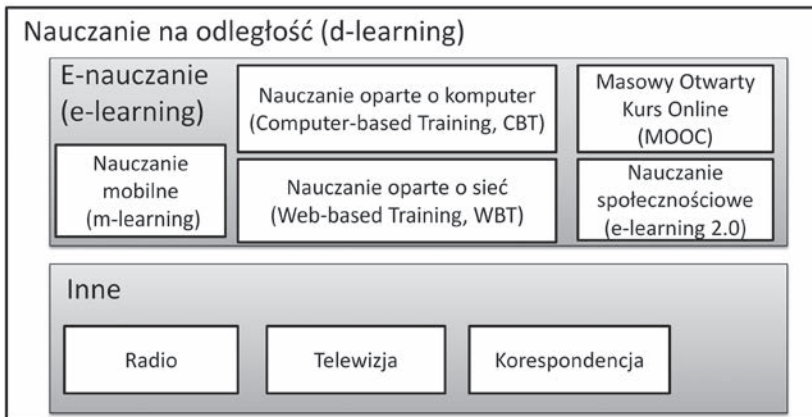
Nauczanie na odległość (d-learning)

E-nauczanie (e-learning)

Nauczanie oparte o komputer (Computer-based Training, CBT)

Masowy Otwarty Kurs Online (MOOC)

Nauczanie mobilne (m-learning)

Nauczanie oparte o sieć (Web-based Training, WBT)

Nauczanie społecznościowe (e-learning 2.0)

Inne

Radio

Telewizja

Korespondencja